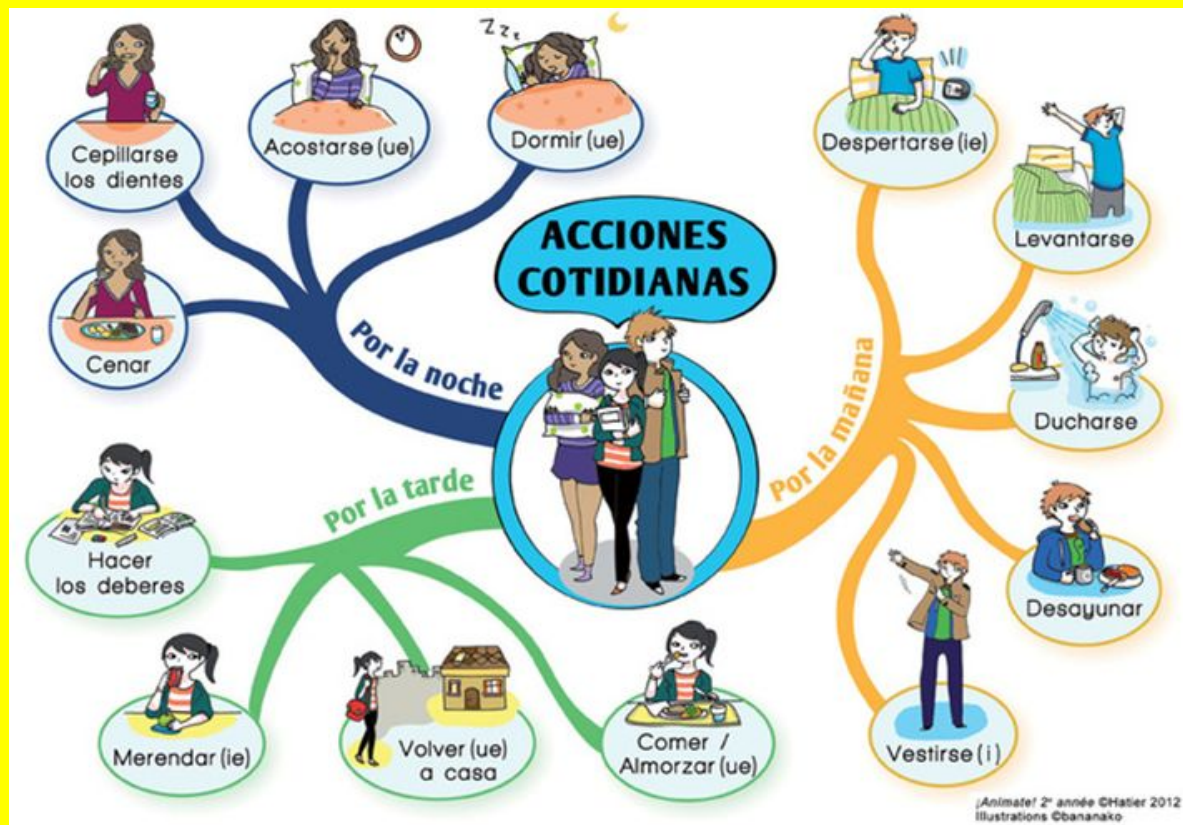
ACCIONES COTIDIANAS

Por la noche

Cepillarse los dientes

Acostarse (ue)

Dormir (ue)

Cenar

Por la mañana

Despertarse (ie)

Levantarse

Ducharse

Desayunar

Vestirse (i)

Por la tarde

Hacer los deberes

Merendar (ie)

Volver (ue) a casa

Comer / Almorzar (ue)

¡Anímate! 2e année ©Hatier 2012
Illustrations ©bananako